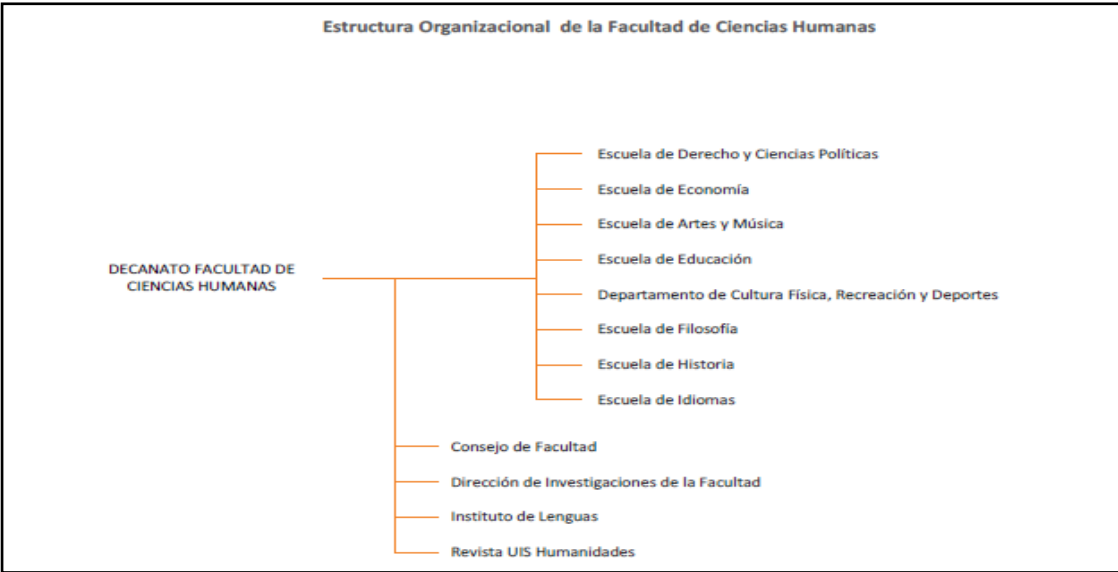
Estructura Organizacional de la Facultad de Ciencias Humanas

DECANATO FACULTAD DE CIENCIAS HUMANAS

Escuela de Derecho y Ciencias Políticas

Escuela de Economía

Escuela de Artes y Música

Escuela de Educación

Departamento de Cultura Física, Recreación y Deportes

Escuela de Filosofía

Escuela de Historia

Escuela de Idiomas

Consejo de Facultad

Dirección de Investigaciones de la Facultad

Instituto de Lenguas

Revista UIS Humanidades